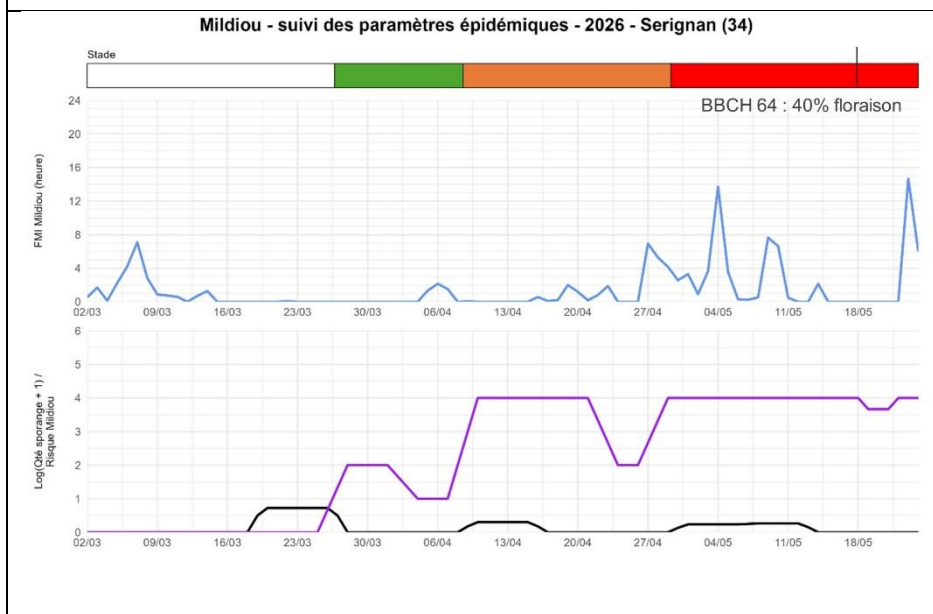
Mildiou - suivi des paramètres épidémiques - 2026 - Serignan (34)

Stade

BBCH 64 : 40% floraison

FMI Mildiou (heure)

24
20
16
12
8
4
0

02/03 09/03 16/03 23/03 30/03 06/04 13/04 20/04 27/04 04/05 11/05 18/05

Log(Qté sporange + 1) / Risque Mildiou

6
5
4
3
2
1
0

02/03 09/03 16/03 23/03 30/03 06/04 13/04 20/04 27/04 04/05 11/05 18/05